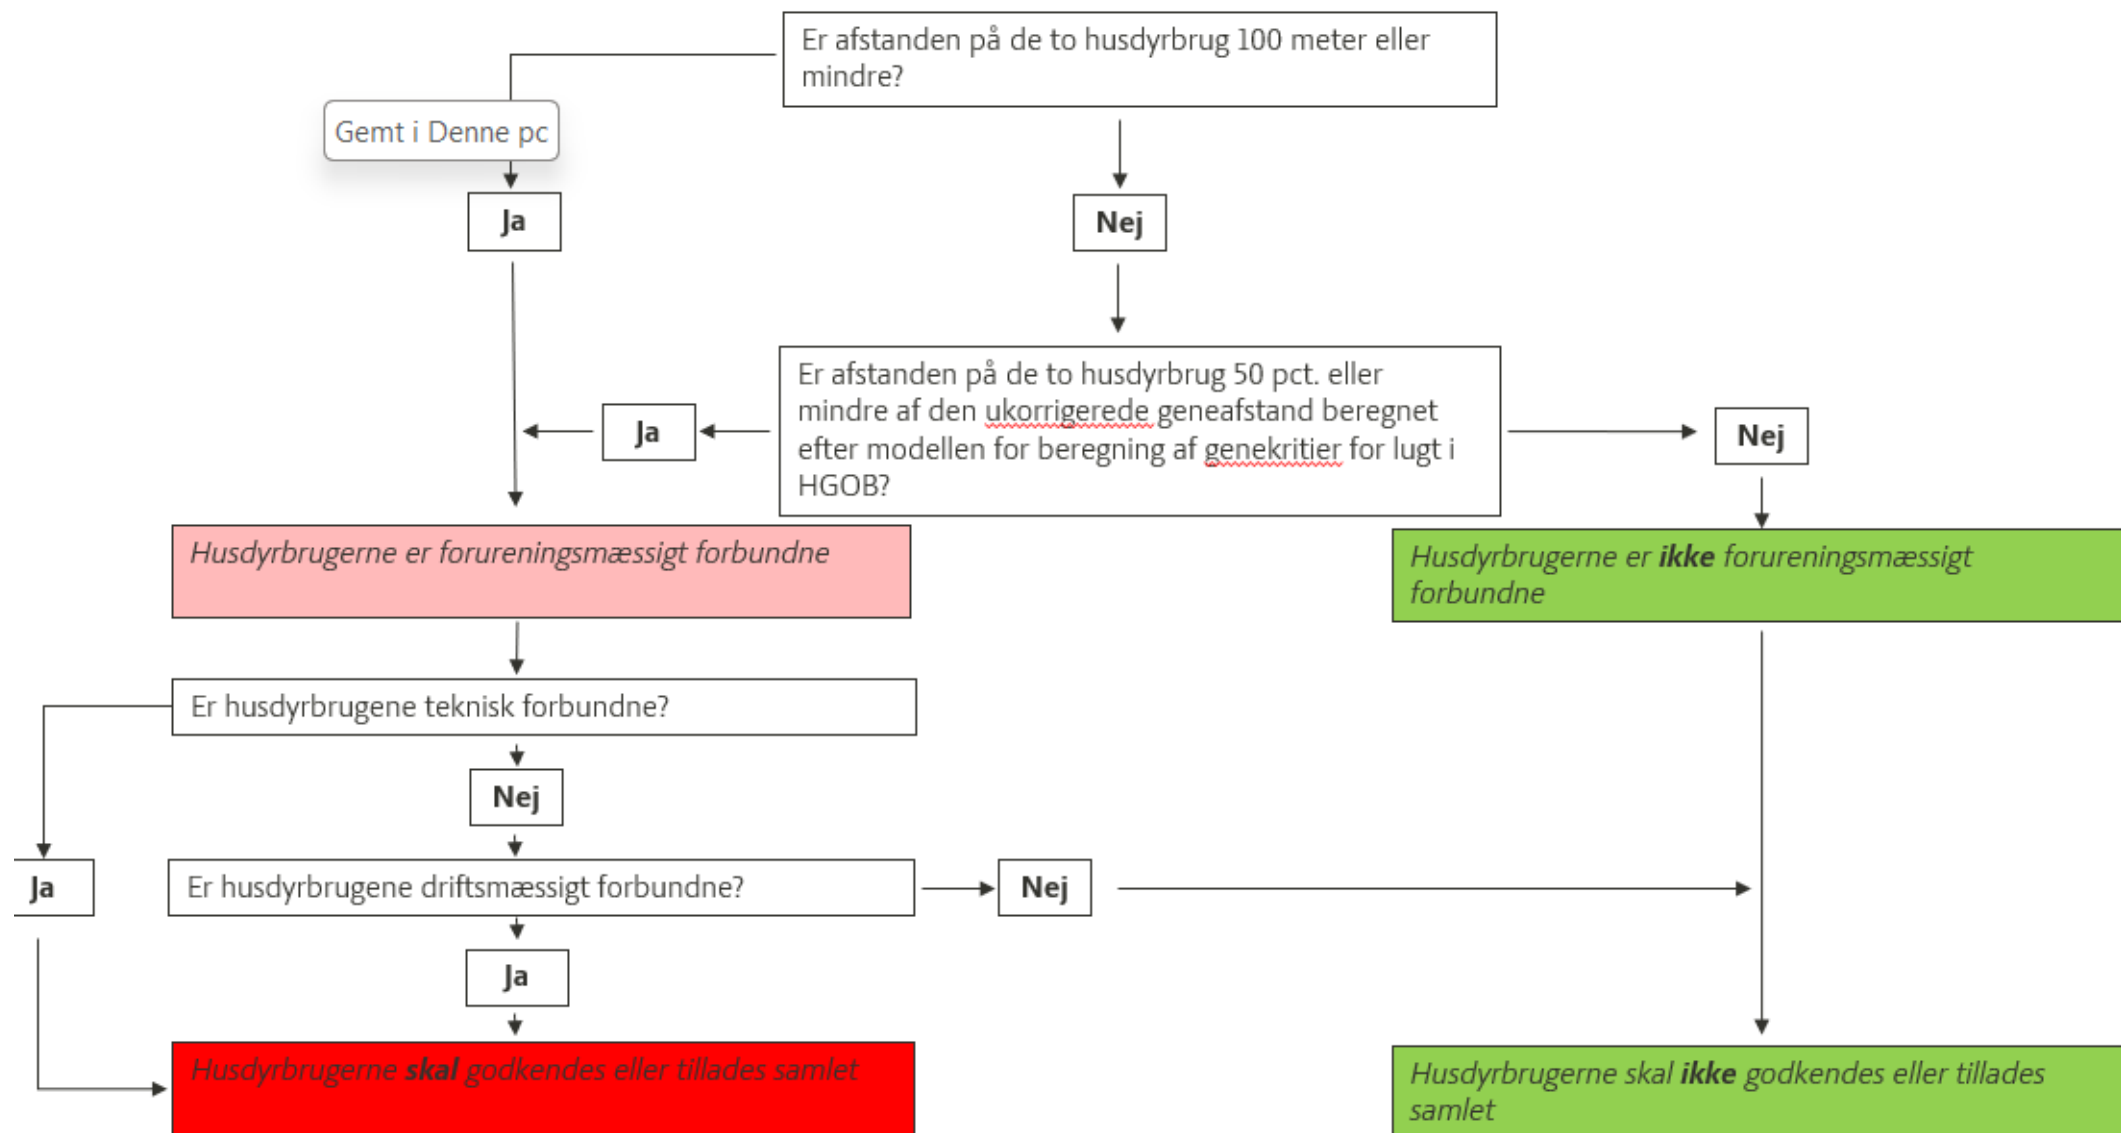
Er afstanden på de to husdyrbrug 100 meter eller mindre?

Gemt i Denne pc

Ja

Nej

Er afstanden på de to husdyrbrug 50 pct. eller mindre af den ukorrigerede geneafstand beregnet efter modellen for beregning af genekritier for lugt i HGOB?

Ja

Nej

*Husdyrbrugerne er forureningsmæssigt forbundne*

*Husdyrbrugerne er **ikke** forureningsmæssigt forbundne*

Er husdyrbrugene teknisk forbundne?

Nej

Ja

Er husdyrbrugene driftsmæssigt forbundne?

Nej

Ja

*Husdyrbrugerne **skal** godkendes eller tillades samlet*

*Husdyrbrugerne skal **ikke** godkendes eller tillades samlet*